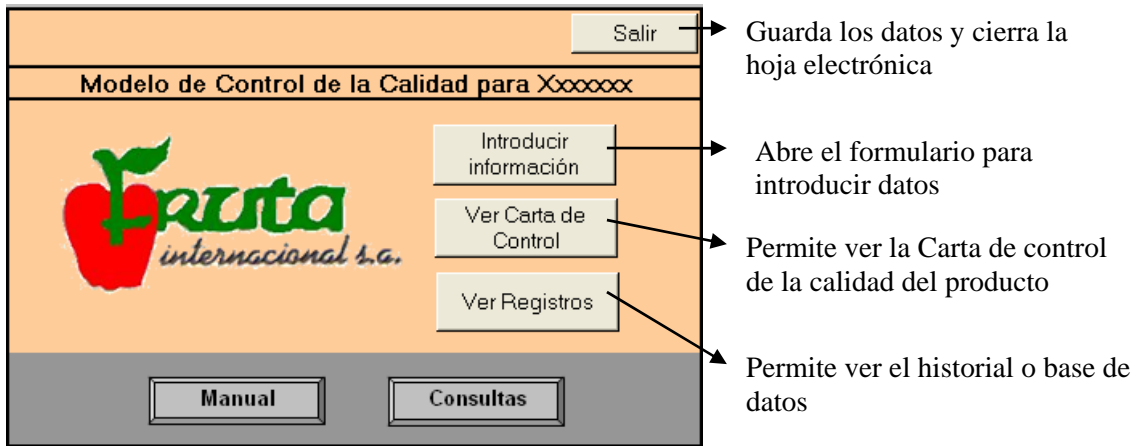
Salir

Guarda los datos y cierra la hoja electrónica

Modelo de Control de la Calidad para Xxxxxxx

Fruta internacional s.a.

Introducir información

Abre el formulario para introducir datos

Ver Carta de Control

Permite ver la Carta de control de la calidad del producto

Ver Registros

Permite ver el historial o base de datos

Manual

Consultas